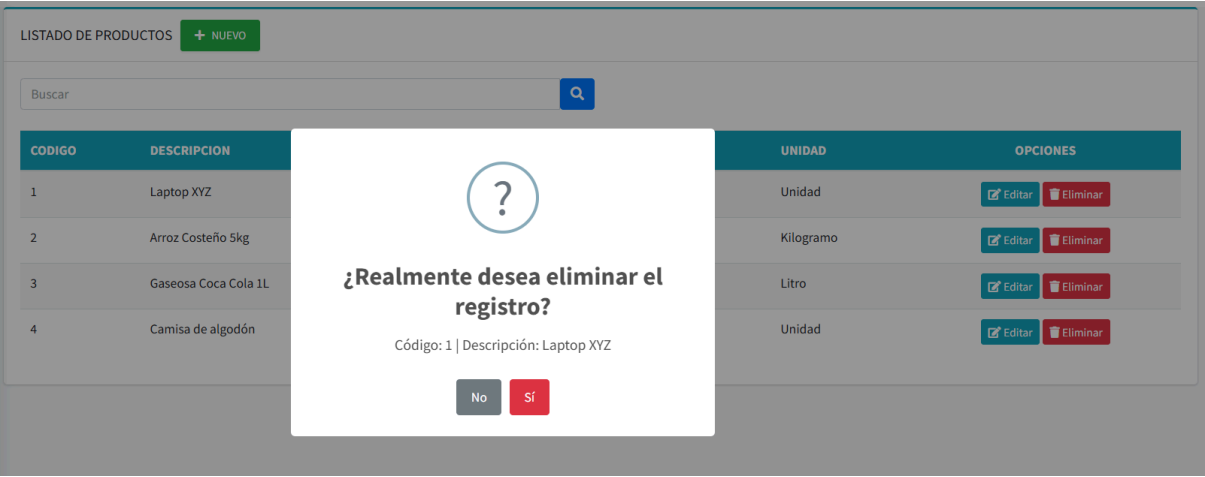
LISTADO DE PRODUCTOS + NUEVO

Buscar

| CODIGO | DESCRIPCION | UNIDAD | OPCIONES |
|---|---|---|---|
| 1 | Laptop XYZ | Unidad | Editar Eliminar |
| 2 | Arroz Costeño 5kg | Kilogramo | Editar Eliminar |
| 3 | Gaseosa Coca Cola 1L | Litro | Editar Eliminar |
| 4 | Camisa de algodón | Unidad | Editar Eliminar |

?

¿Realmente desea eliminar el registro?

Código: 1 | Descripción: Laptop XYZ

No Sí